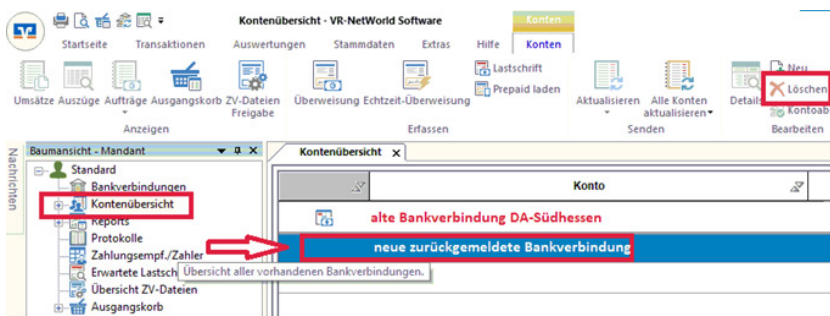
Kontenübersicht - VR-NetWorld Software

Konten

Startseite Transaktionen Auswertungen Stammdaten Extras Hilfe Konten

Umsätze Auszüge Aufträge Ausgangskorb ZV-Dateien Freigabe

Anzeigen

Überweisung Echtzeit-Überweisung Lastschrift Prepaid laden

Erfassen

Aktualisieren Alle Konten aktualisieren

Senden

Details Neu Löschen Kontoab

Bearbeiten

Nachrichten

Baumansicht - Mandant

Standard
Bankverbindungen
Kontenübersicht
Reports
Protokolle
Zahlungsempf./Zahler
Erwartete Lastsch
Übersicht ZV-Dateien
Ausgangskorb

Übersicht aller vorhandenen Bankverbindungen.

Kontenübersicht

Konto

alte Bankverbindung DA-Südhessen

neue zurückgemeldete Bankverbindung